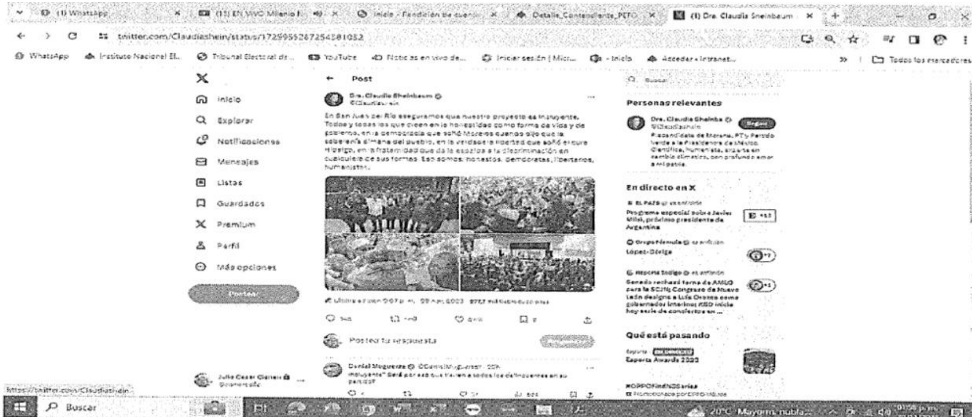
(1) WhatsApp | (11) EN VIVO Milenio N | Inicio - Rendición de cuen | Detalle_Contenido | (1) Dra. Claudia Sheinbaum

twitter.com/Claudiashein/status/1729955267254381052

WhatsApp | Instituto Nacional El... | Tribunal Electoral de... | YouTube | Noticias en vivo de... | Iniciar sesión | Micro... | - Inicio | Acceder - Intranet... | Todos los marcadores

Inicio
Explorar
Notificaciones
Mensajes
Listas
Guardados
Premium
Perfil
Más opciones
Postear

Post

Dra. Claudia Sheinbaum
@Claudiashein

En San Juan del Río aseguramos que nuestro proyecto es invencible. Todas y todos los que creen en la honestidad como forma de vida y de gobierno, en la democracia que soñó Madero cuando dijo que la soberanía emana del pueblo, en la verdadera libertad que soñó Ricardo Flores Magón, en la igualdad que da la esencia a la discriminación en cualquiera de sus formas. Eso somos: honestos, demócratas, libertarios, humanistas.

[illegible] 29 nov. 2023 · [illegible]

Postea tu respuesta

Daniel Mogueste @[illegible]
"Invencible" Será por eso que tienen a todos los delincuentes en su partido?

Buscar

Personas relevantes

Dra. Claudia Sheinbaum
@Claudiashein
Siguiendo
Presidenta de Morena, PT y Partido Verde a la Presidencia de México. Científica, humanista, experta en cambio climático, con profundo amor a mi patria.

En directo en X
EL PAÍS
Programa especial sobre Javier Milei, próximo presidente de Argentina
Grupo Fórmula
López-Dóriga
Reporte Índigo
Senado rechazó terna de AMLO para la SCJN; Congreso de Nuevo León designa a Luis Orozco como gobernador interino; 450 inicia hoy sesión de consejeros en...

Qué está pasando
Esports
Esports Awards 2023

#OPPOFindN3Series
Promocionado por OPPO México

https://twitter.com/Claudiashein

Julio César Glenen
@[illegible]

Buscar
20°C Mayorm. nublado